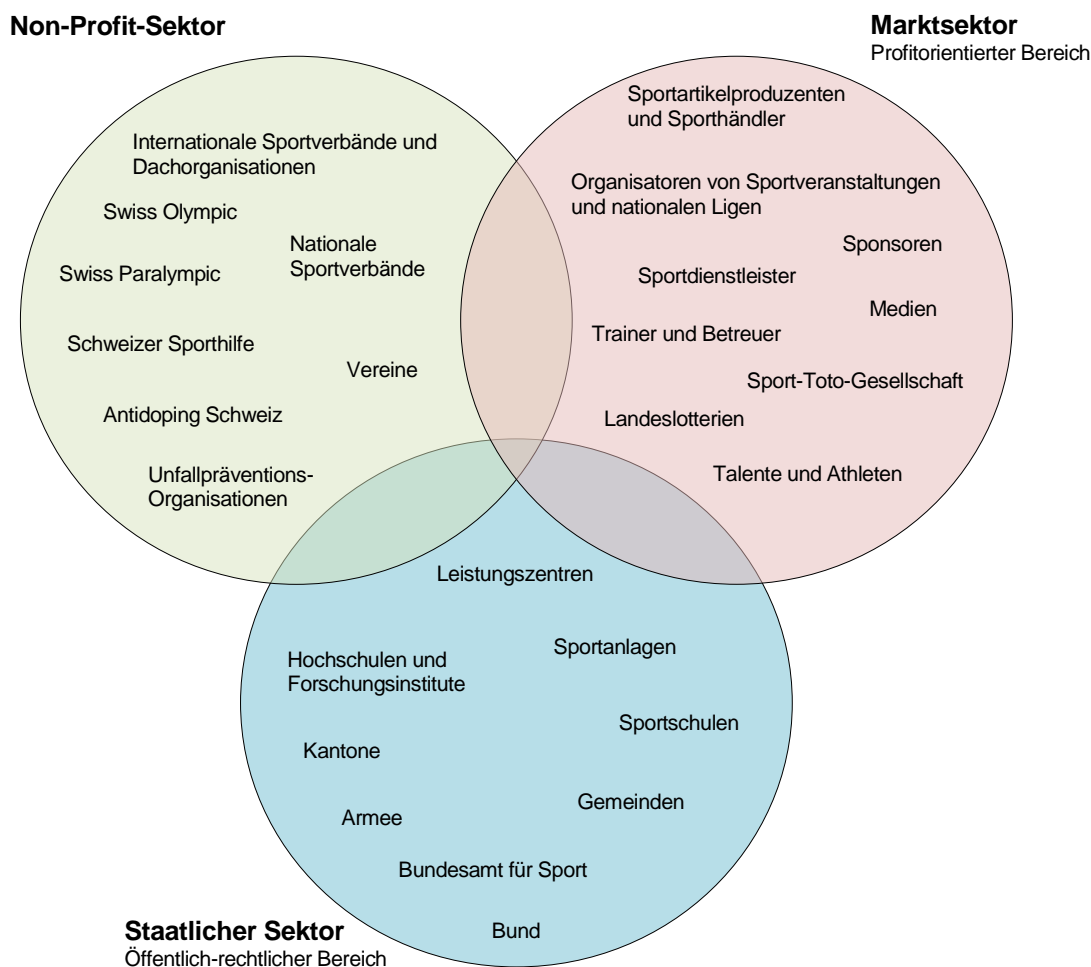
Non-Profit-Sektor

Marktsektor
Profitorientierter Bereich

Internationale Sportverbände und Dachorganisationen

Swiss Olympic

Nationale Sportverbände

Swiss Paralympic

Schweizer Sporthilfe

Vereine

Antidoping Schweiz

Unfallpräventions-Organisationen

Sportartikelproduzenten und Sporthändler

Organisatoren von Sportveranstaltungen und nationalen Ligen

Sponsoren

Sportdienstleister

Medien

Trainer und Betreuer

Sport-Toto-Gesellschaft

Landeslotterien

Talente und Athleten

Leistungszentren

Sportanlagen

Hochschulen und Forschungsinstitute

Sportschulen

Kantone

Gemeinden

Armee

Bundesamt für Sport

Bund

Staatlicher Sektor
Öffentlich-rechtlicher Bereich